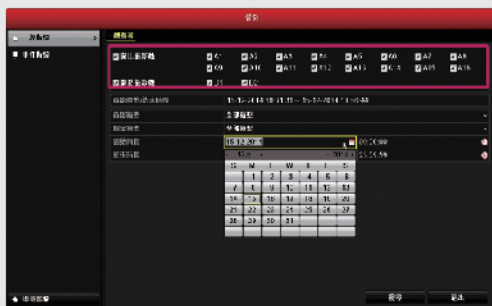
备份

录像帧

事件备份

通道号

模拟通道

A1 A2 A3 A4 A5 A6 A7 A8
A9 A10 A11 A12 A13 A14 A15 A16

数字通道

D1 D2

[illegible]
15-12-2014 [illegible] -- 15-12-2014 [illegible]

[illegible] 全部类型

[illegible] 全部类型

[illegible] 15-12-2014 00:00:00

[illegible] 23:59:59

| S | M | T | W | T | F | S |
|---|---|---|---|---|---|---|
| | 1 | 2 | 3 | 4 | 5 | 6 |
| 7 | 8 | 9 | 10 | 11 | 12 | 13 |
| 14 | 15 | 16 | 17 | 18 | 19 | 20 |
| 21 | 22 | 23 | 24 | 25 | 26 | 27 |
| 28 | 29 | 30 | 31 | | | |

返回预览

搜索 返回